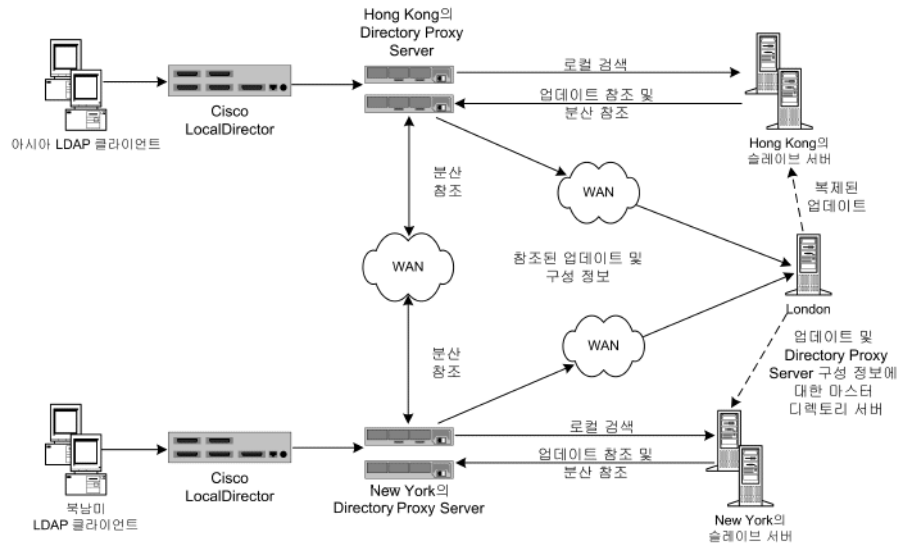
Hong Kong의 Directory Proxy Server

로컬 검색

업데이트 참조 및 분산 참조

Cisco LocalDirector

아시아 LDAP 클라이언트

Hong Kong의 슬레이브 서버

분산 참조

WAN

복제된 업데이트

WAN

참조된 업데이트 및 구성 정보

London

분산 참조

WAN

업데이트 및 Directory Proxy Server 구성 정보에 대한 마스터 디렉토리 서버

로컬 검색

Cisco LocalDirector

업데이트 참조 및 분산 참조

북남미 LDAP 클라이언트

New York의 Directory Proxy Server

New York의 슬레이브 서버